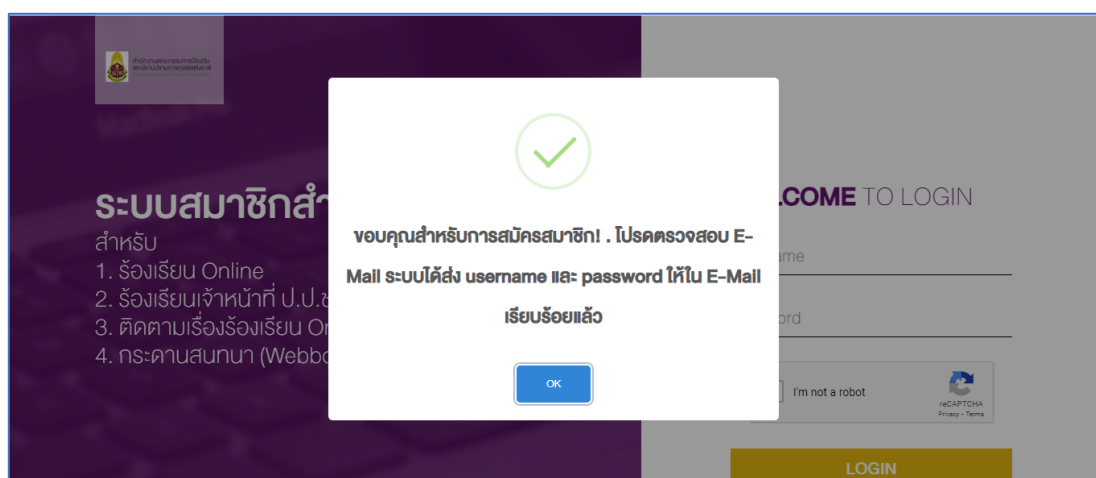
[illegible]

ระบบสมาชิกสำ
สำหรับ
1. ร้องเรียน Online
2. ร้องเรียนเจ้าหน้าที่ ป.ป.ช
3. ติดตามเรื่องร้องเรียน On
4. กระดานสนทนา (Webbo

.COME TO LOGIN

ame

ord

I'm not a robot
reCAPTCHA
Privacy - Terms

LOGIN

ขอบคุณสำหรับการสมัครสมาชิก! . โปรดตรวจสอบ E-Mail ระบบได้ส่ง username และ password ให้ใน E-Mail เรียบร้อยแล้ว

OK